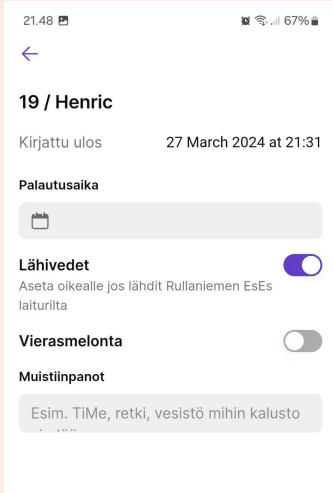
21.48 67%

19 / Henric

Kirjattu ulos 27 March 2024 at 21:31

Palautusaika

Lähivedet
Aseta oikealle jos lähdit Rullaniemen EsEs laiturilta

Vierasmelonta

Muistiinpanot

Esim. TiMe, retki, vesistö mihin kalusto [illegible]